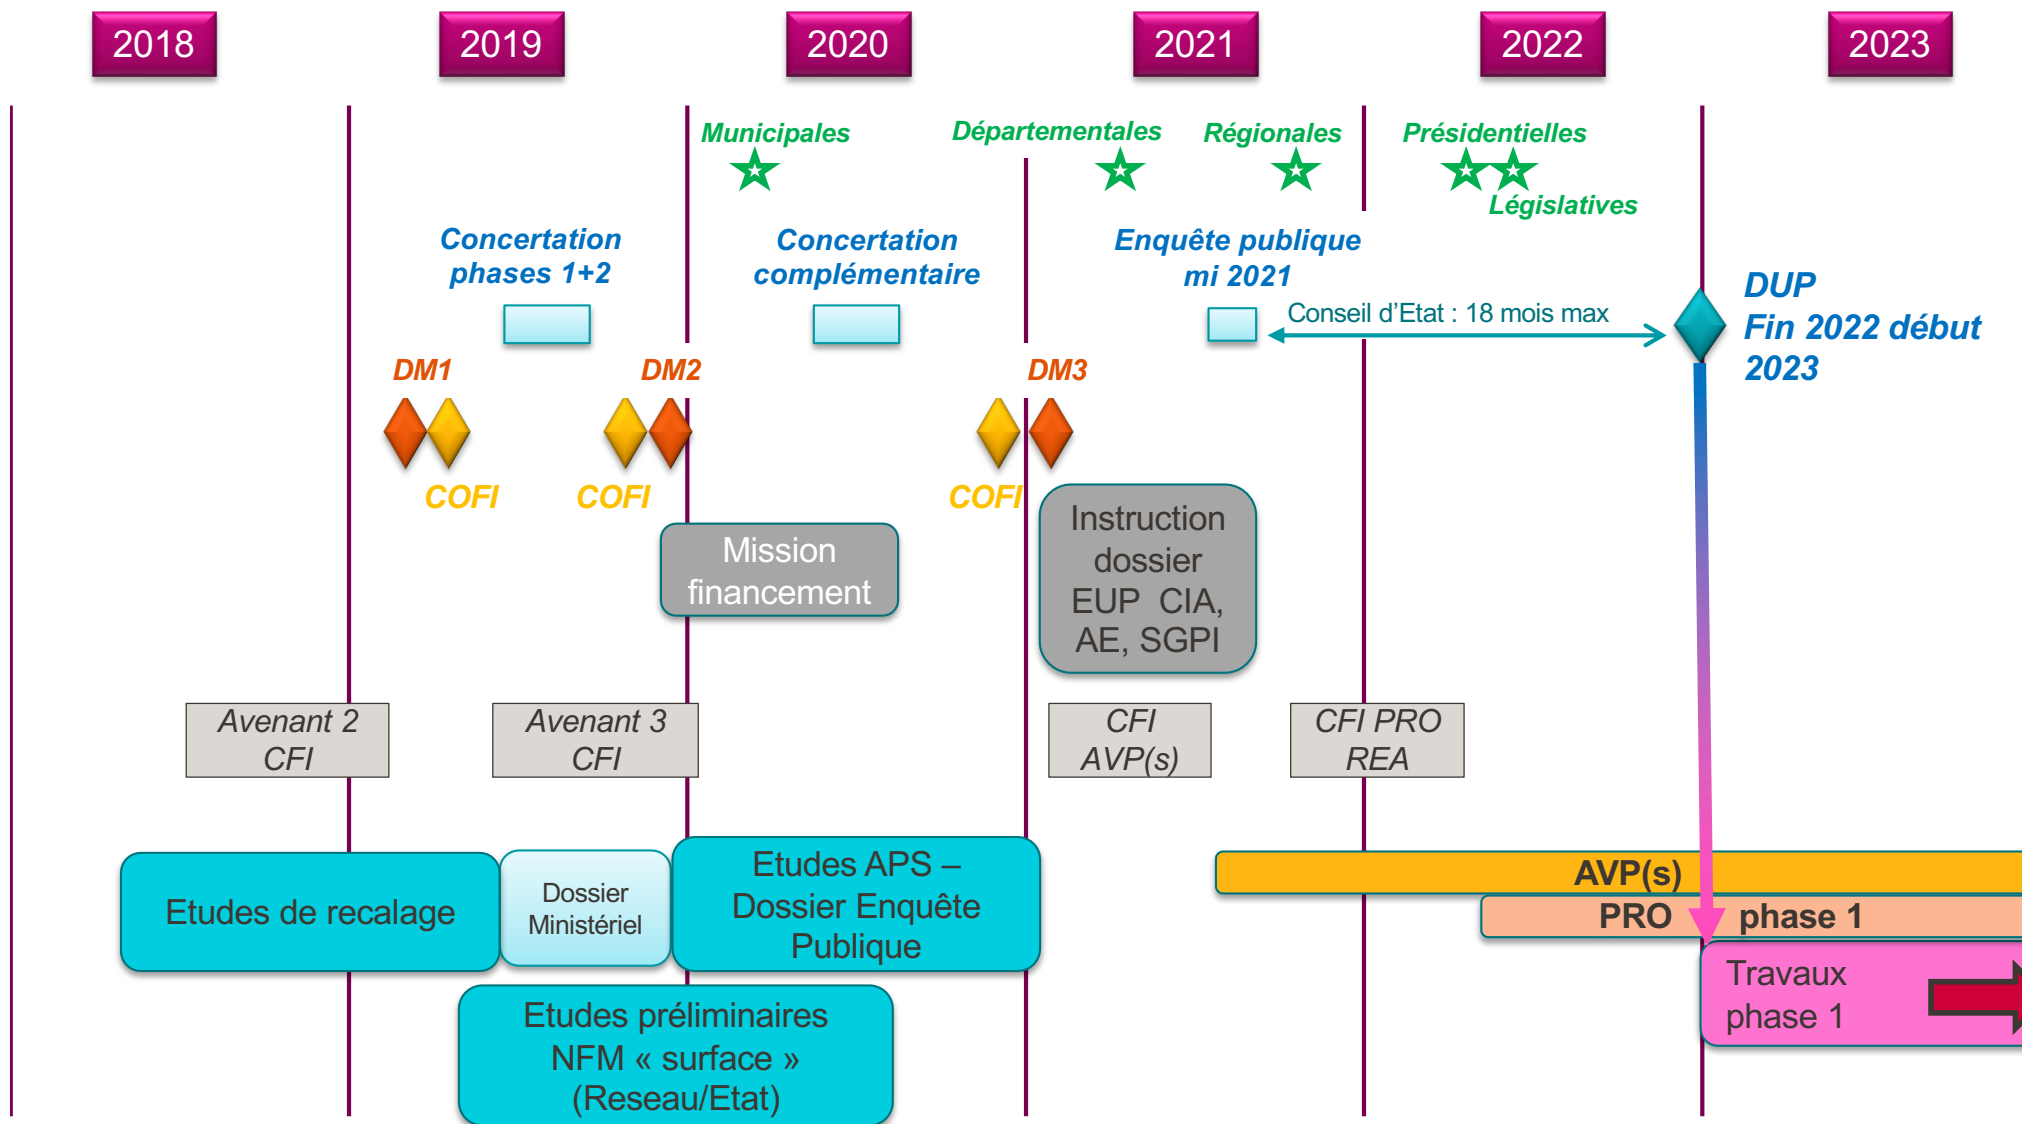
2018 2019 2020 2021 2022 2023

Municipales

Départementales

Régionales

Présidentielles

Législatives

Concertation phases 1+2

Concertation complémentaire

Enquête publique mi 2021

DUP Fin 2022 début 2023

Conseil d'Etat : 18 mois max

DM1

DM2

DM3

COFI

COFI

COFI

Mission financement

Instruction dossier EUP CIA, AE, SGPI

Avenant 2 CFI

Avenant 3 CFI

CFI AVP(s)

CFI PRO REA

Etudes de recalage

Dossier Ministériel

Etudes APS – Dossier Enquête Publique

AVP(s)

PRO

phase 1

Travaux phase 1

Etudes préliminaires NFM « surface » (Reseau/Etat)